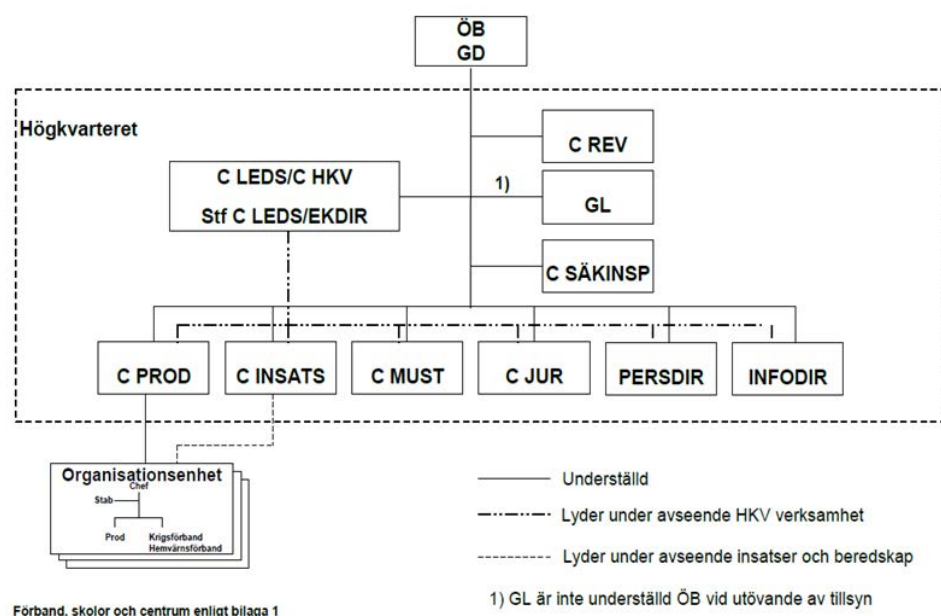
ÖB
GD

Högkvarteret

C REV

C LEDS/C HKV
Stf C LEDS/EKDIR

1)

GL

C SÄKINSP

C PROD

C INSATS

C MUST

C JUR

PERSDIR

INFODIR

Organisationsenhet

Chef

Stab

Prod

Krigsförband
Hemvärnsförband

Förband, skolor och centrum enligt bilaga 1

Underställd

Lyder under avseende HKV verksamhet

Lyder under avseende insatser och beredskap

1) GL är inte underställd ÖB vid utövande av tillsyn